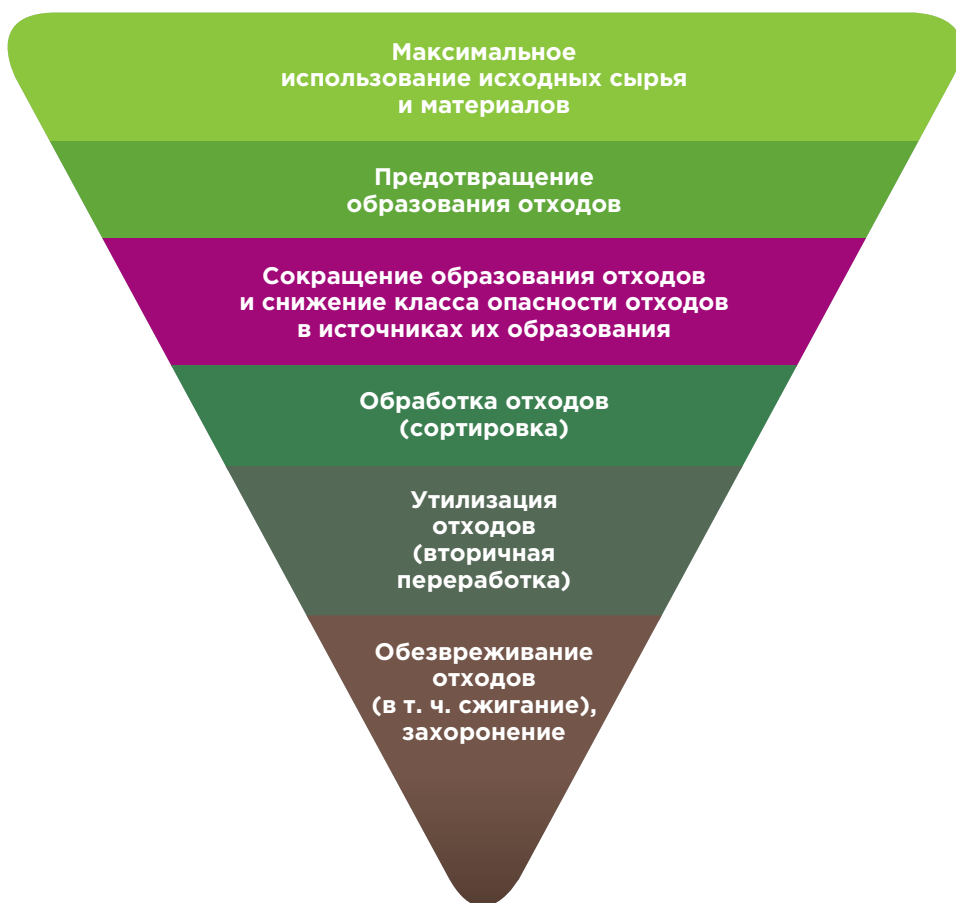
Максимальное использование исходных сырья и материалов

Предотвращение образования отходов

Сокращение образования отходов и снижение класса опасности отходов в источниках их образования

Обработка отходов (сортировка)

Утилизация отходов (вторичная переработка)

Обезвреживание отходов (в т. ч. сжигание), захоронение